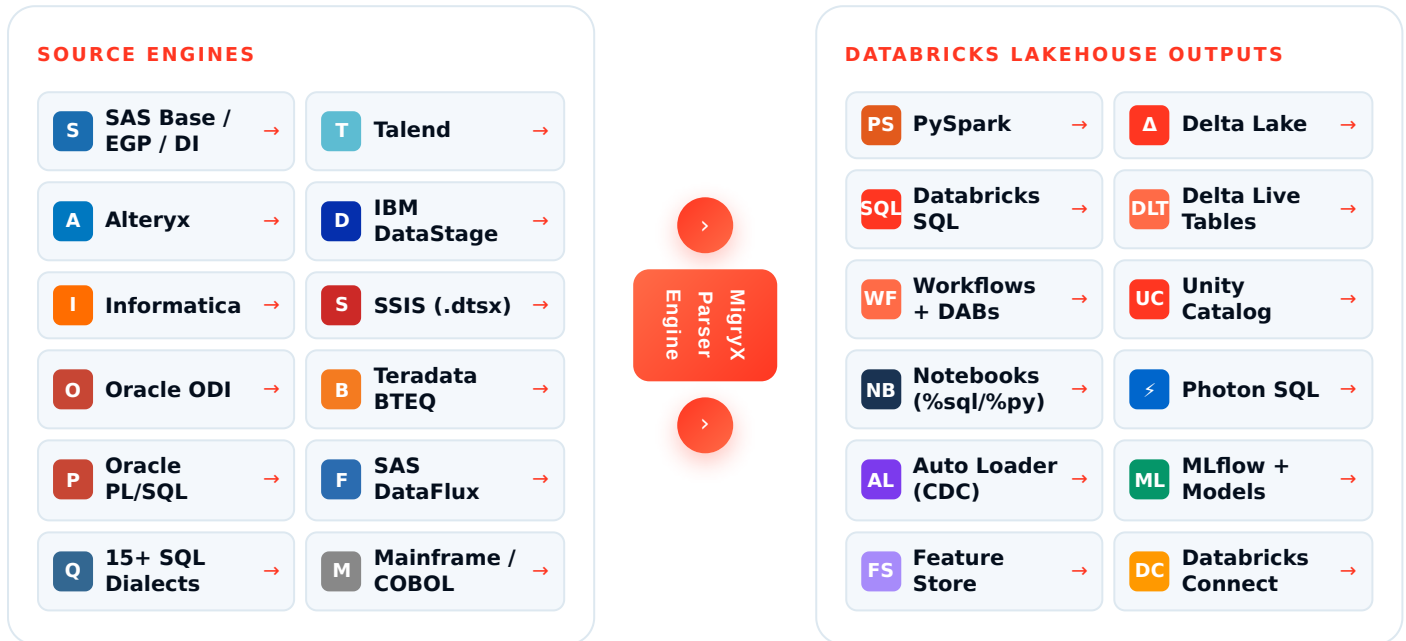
SOURCE ENGINES

S SAS Base / EGP / DI →
T Talend →
A Alteryx →
D IBM DataStage →
I Informatica →
S SSIS (.dtsx) →
O Oracle ODI →
B Teradata BTEQ →
P Oracle PL/SQL →
F SAS DataFlux →
Q 15+ SQL Dialects →
M Mainframe / COBOL →

›

MigryX Parser Engine

›

DATABRICKS LAKEHOUSE OUTPUTS

PS PySpark →
Δ Delta Lake →
SQL Databricks SQL →
DLT Delta Live Tables →
WF Workflows + DABs →
UC Unity Catalog →
NB Notebooks (%sql/%py) →
⚡ Photon SQL →
AL Auto Loader (CDC) →
ML MLflow + Models →
FS Feature Store →
DC Databricks Connect →